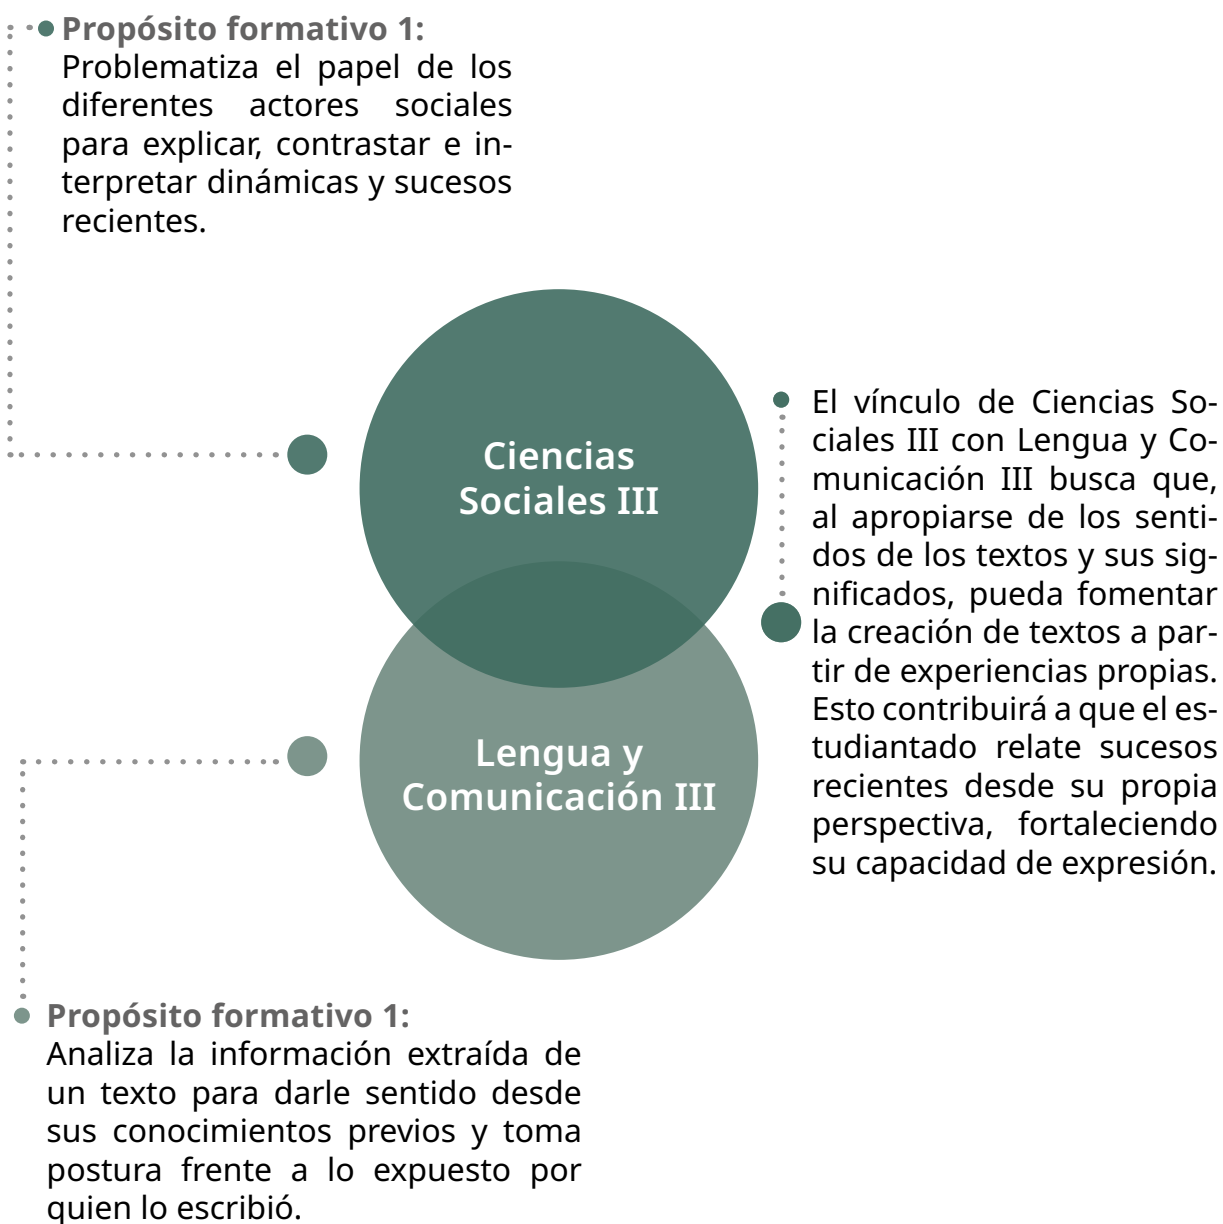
**Propósito formativo 1:**
Problematiza el papel de los diferentes actores sociales para explicar, contrastar e interpretar dinámicas y sucesos recientes.

Ciencias Sociales III

Lengua y Comunicación III

El vínculo de Ciencias Sociales III con Lengua y Comunicación III busca que, al apropiarse de los sentidos de los textos y sus significados, pueda fomentar la creación de textos a partir de experiencias propias. Esto contribuirá a que el estudiantado relate sucesos recientes desde su propia perspectiva, fortaleciendo su capacidad de expresión.

**Propósito formativo 1:**
Analiza la información extraída de un texto para darle sentido desde sus conocimientos previos y toma postura frente a lo expuesto por quien lo escribió.